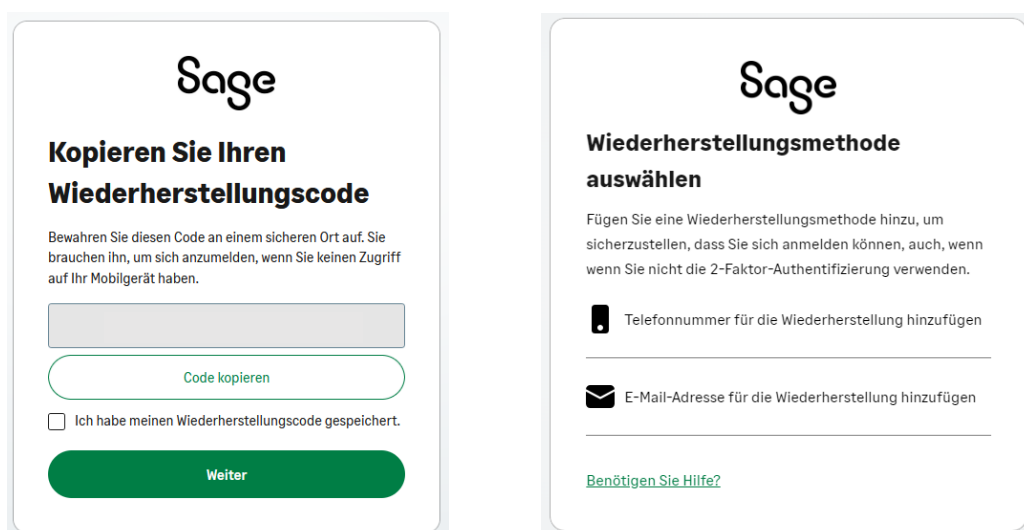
Sage

Kopieren Sie Ihren Wiederherstellungscode

Bewahren Sie diesen Code an einem sicheren Ort auf. Sie brauchen ihn, um sich anzumelden, wenn Sie keinen Zugriff auf Ihr Mobilgerät haben.

Code kopieren

Ich habe meinen Wiederherstellungscode gespeichert.

Weiter

Sage

Wiederherstellungsmethode auswählen

Fügen Sie eine Wiederherstellungsmethode hinzu, um sicherzustellen, dass Sie sich anmelden können, auch, wenn wenn Sie nicht die 2-Faktor-Authentifizierung verwenden.

Telefonnummer für die Wiederherstellung hinzufügen

E-Mail-Adresse für die Wiederherstellung hinzufügen

Benötigen Sie Hilfe?